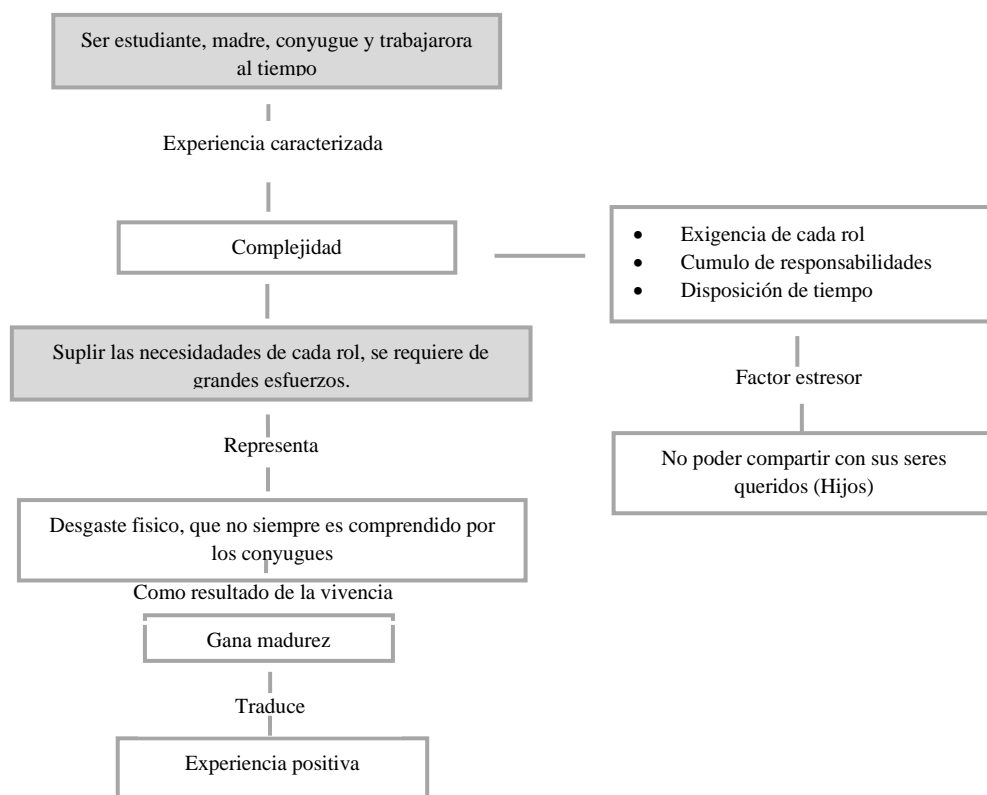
Ser estudiante, madre, conyugue y trabajarora al tiempo

Experiencia caracterizada

Complejidad

- Exigencia de cada rol
- Cumulo de responsabilidades
- Disposición de tiempo

Factor estresor

No poder compartir con sus seres queridos (Hijos)

Suplir las necesidades de cada rol, se requiere de grandes esfuerzos.

Representa

Desgaste fisico, que no siempre es comprendido por los conyugues

Como resultado de la vivencia

Gana madurez

Traduce

Experiencia positiva